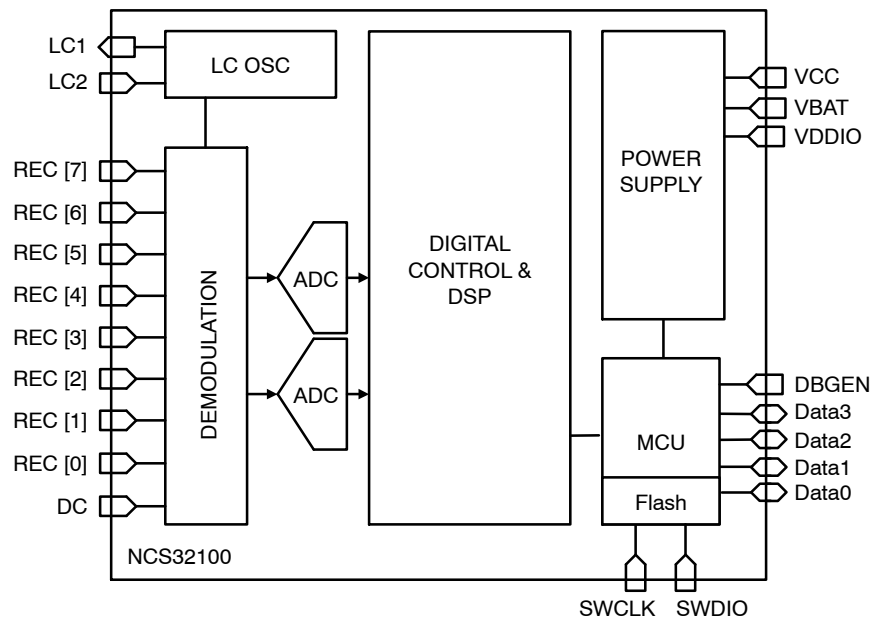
LC1
LC2
LC OSC
REC [7]
REC [6]
REC [5]
REC [4]
REC [3]
REC [2]
REC [1]
REC [0]
DC
DEMODULATION
ADC
ADC
DIGITAL CONTROL & DSP
POWER SUPPLY
VCC
VBAT
VDDIO
MCU
Flash
DBGEN
Data3
Data2
Data1
Data0
NCS32100
SWCLK
SWDIO